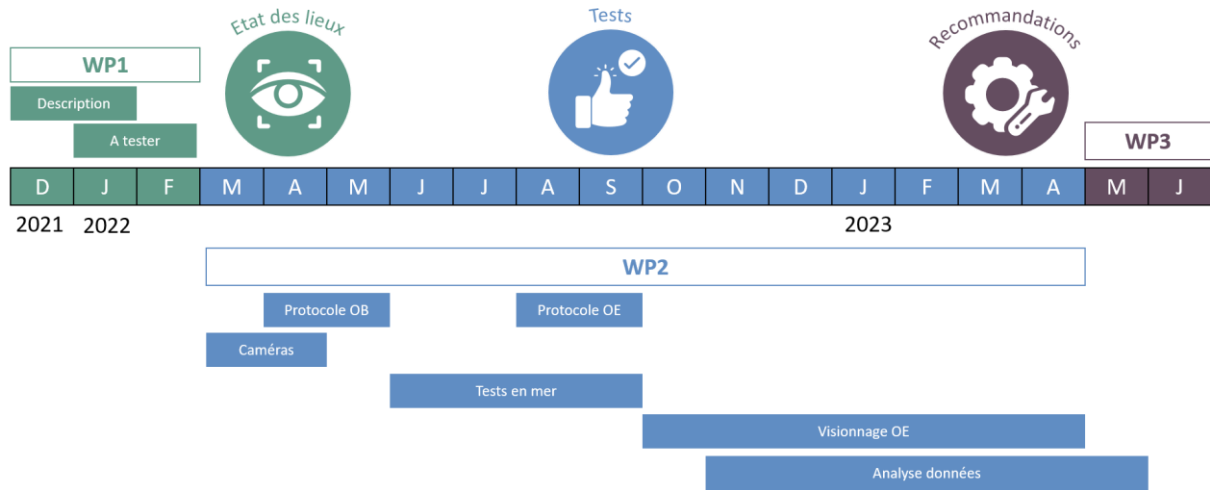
Etat des lieux

Tests

Recommandations

WP1

Description

A tester

WP3

| D | J | F | M | A | M | J | J | A | S | O | N | D | J | F | M | A | M | J |
|---|---|---|---|---|---|---|---|---|---|---|---|---|---|---|---|---|---|---|

2021 2022

2023

WP2

Protocole OB

Protocole OE

Caméras

Tests en mer

Visionnage OE

Analyse données